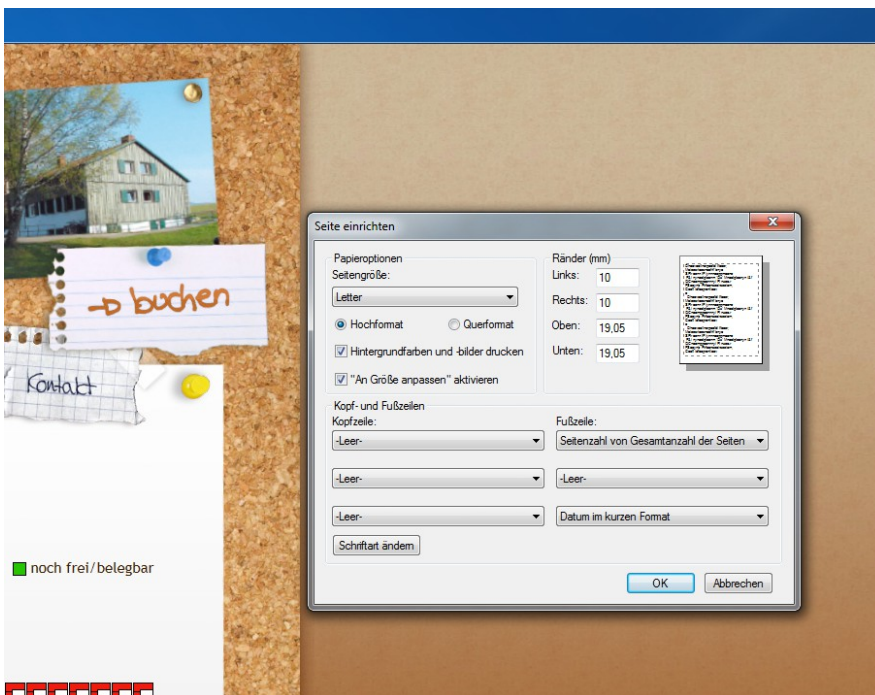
-> buchen

Kontakt

noch frei/belegbar

Seite einrichten

x

Papieroptionen
Seitengröße:
Letter

Hochformat
Querformat

Hintergrundfarben und -bilder drucken

"An Größe anpassen" aktivieren

Ränder (mm)
Links: 10
Rechts: 10
Oben: 19,05
Unten: 19,05

Kopf- und Fußzeilen
Kopfzeile:
-Leer-
-Leer-
-Leer-

Fußzeile:
Seitenzahl von Gesamtanzahl der Seiten
-Leer-
Datum im kurzen Format

Schriftart ändern

OK
Abbrechen